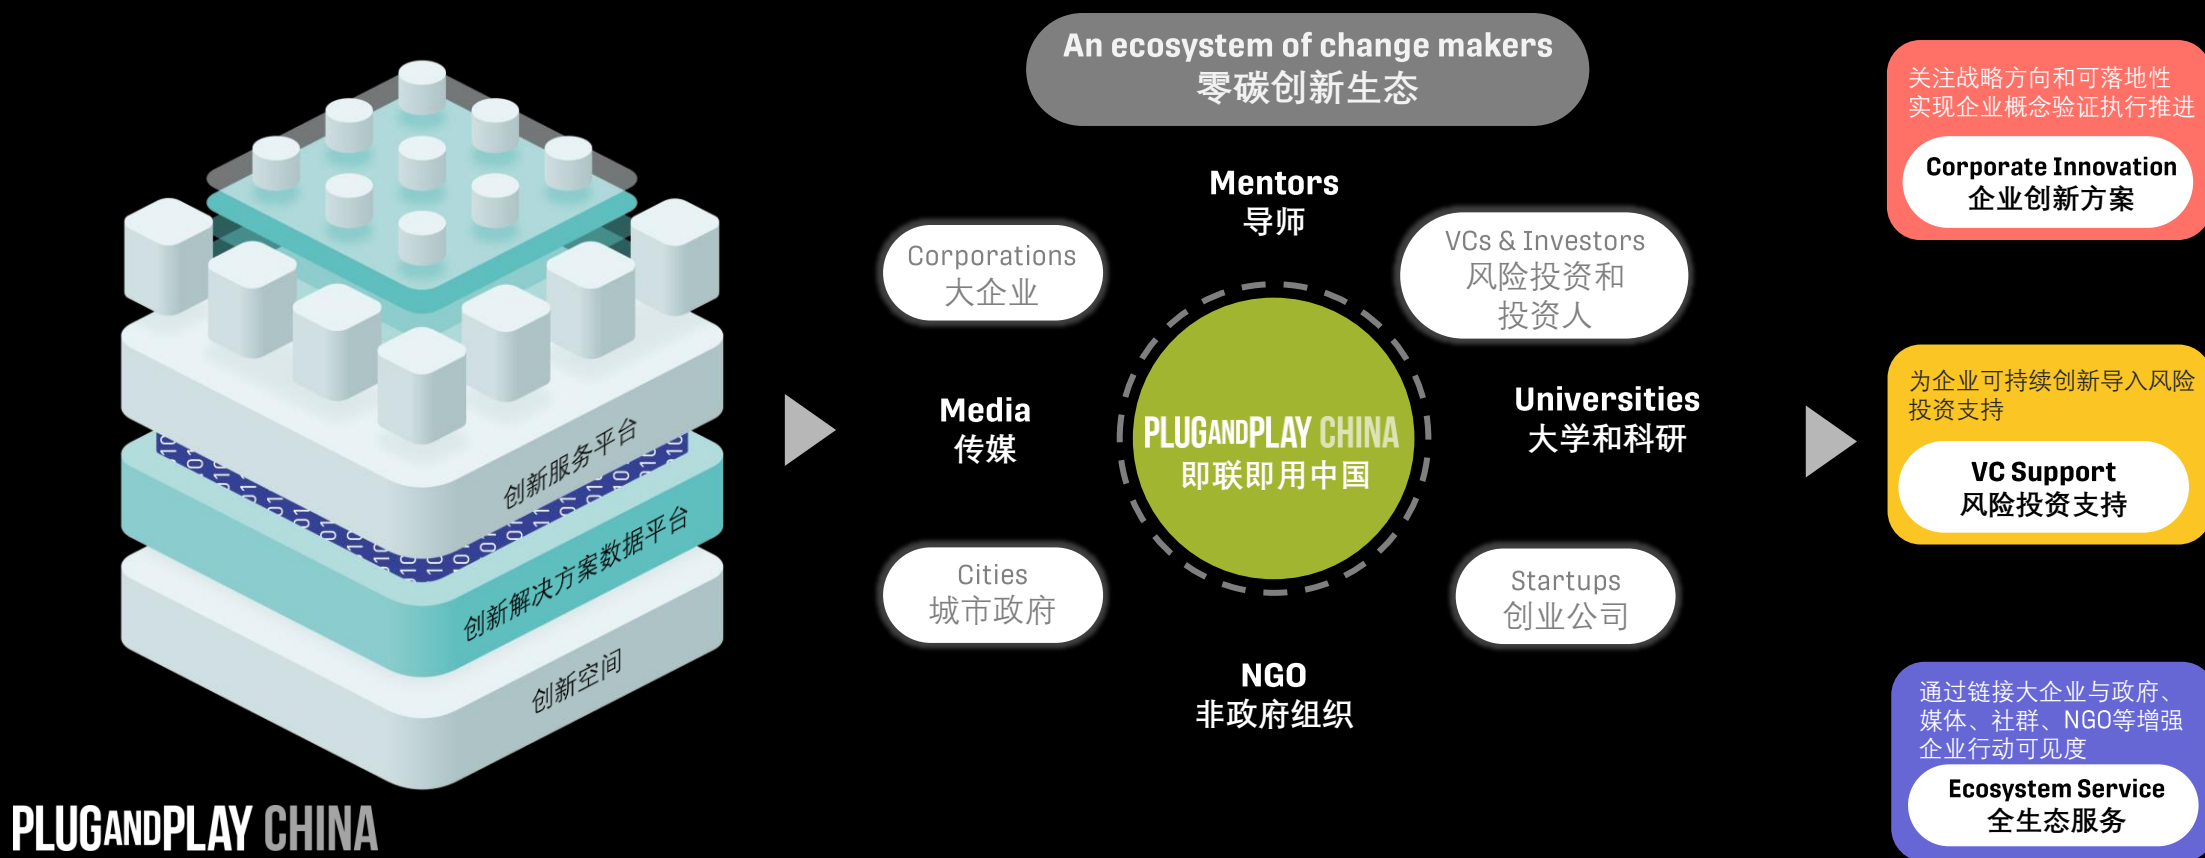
创新服务平台
创新解决方案数据平台
创新空间

PLUGANDPLAY CHINA

An ecosystem of change makers
零碳创新生态

Mentors
导师

Corporations
大企业

VCs & Investors
风险投资和投资人

Media
传媒

PLUGANDPLAY CHINA
即联即用中国

Universities
大学和科研

Cities
城市政府

Startups
创业公司

NGO
非政府组织

关注战略方向和可落地性
实现企业概念验证执行推进
Corporate Innovation
企业创新方案

为企业可持续创新导入风险投资支持
VC Support
风险投资支持

通过链接大企业与政府、媒体、社群、NGO等增强企业行动可见度
Ecosystem Service
全生态服务